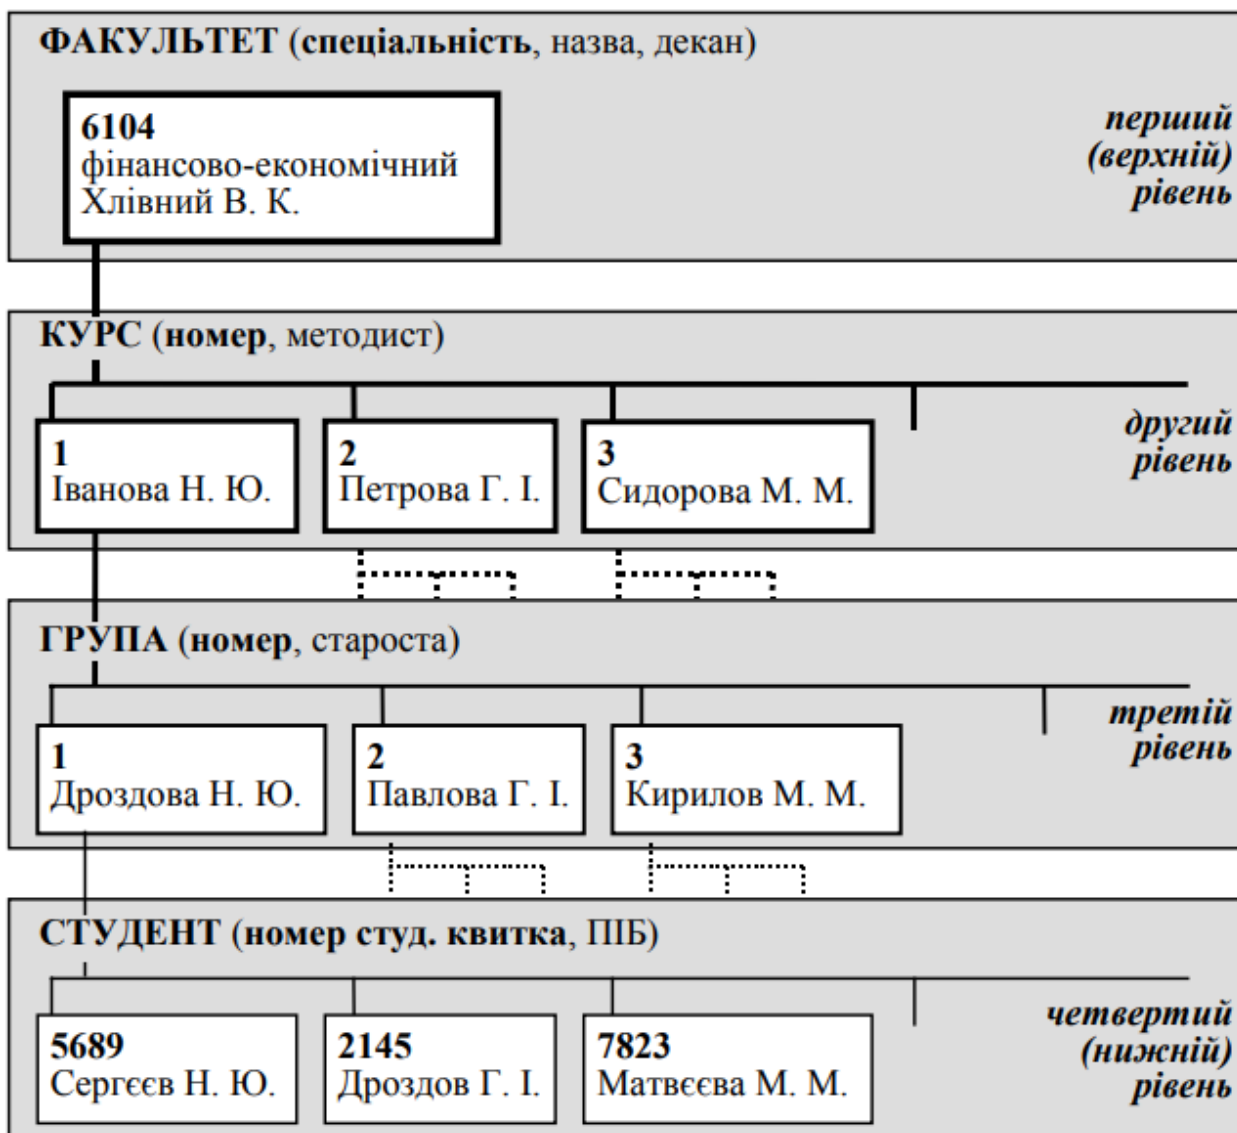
ФАКУЛЬТЕТ (спеціальність, назва, декан)

6104
фінансово-економічний
Хлівний В. К.

перший (верхній) рівень

КУРС (номер, методист)

1
Іванова Н. Ю.

2
Петрова Г. І.

3
Сидорова М. М.

другий рівень

ГРУПА (номер, староста)

1
Дроздова Н. Ю.

2
Павлова Г. І.

3
Кирилов М. М.

третій рівень

СТУДЕНТ (номер студ. квитка, ПІБ)

5689
Сергєєв Н. Ю.

2145
Дроздов Г. І.

7823
Матвєєва М. М.

четвертий (нижній) рівень